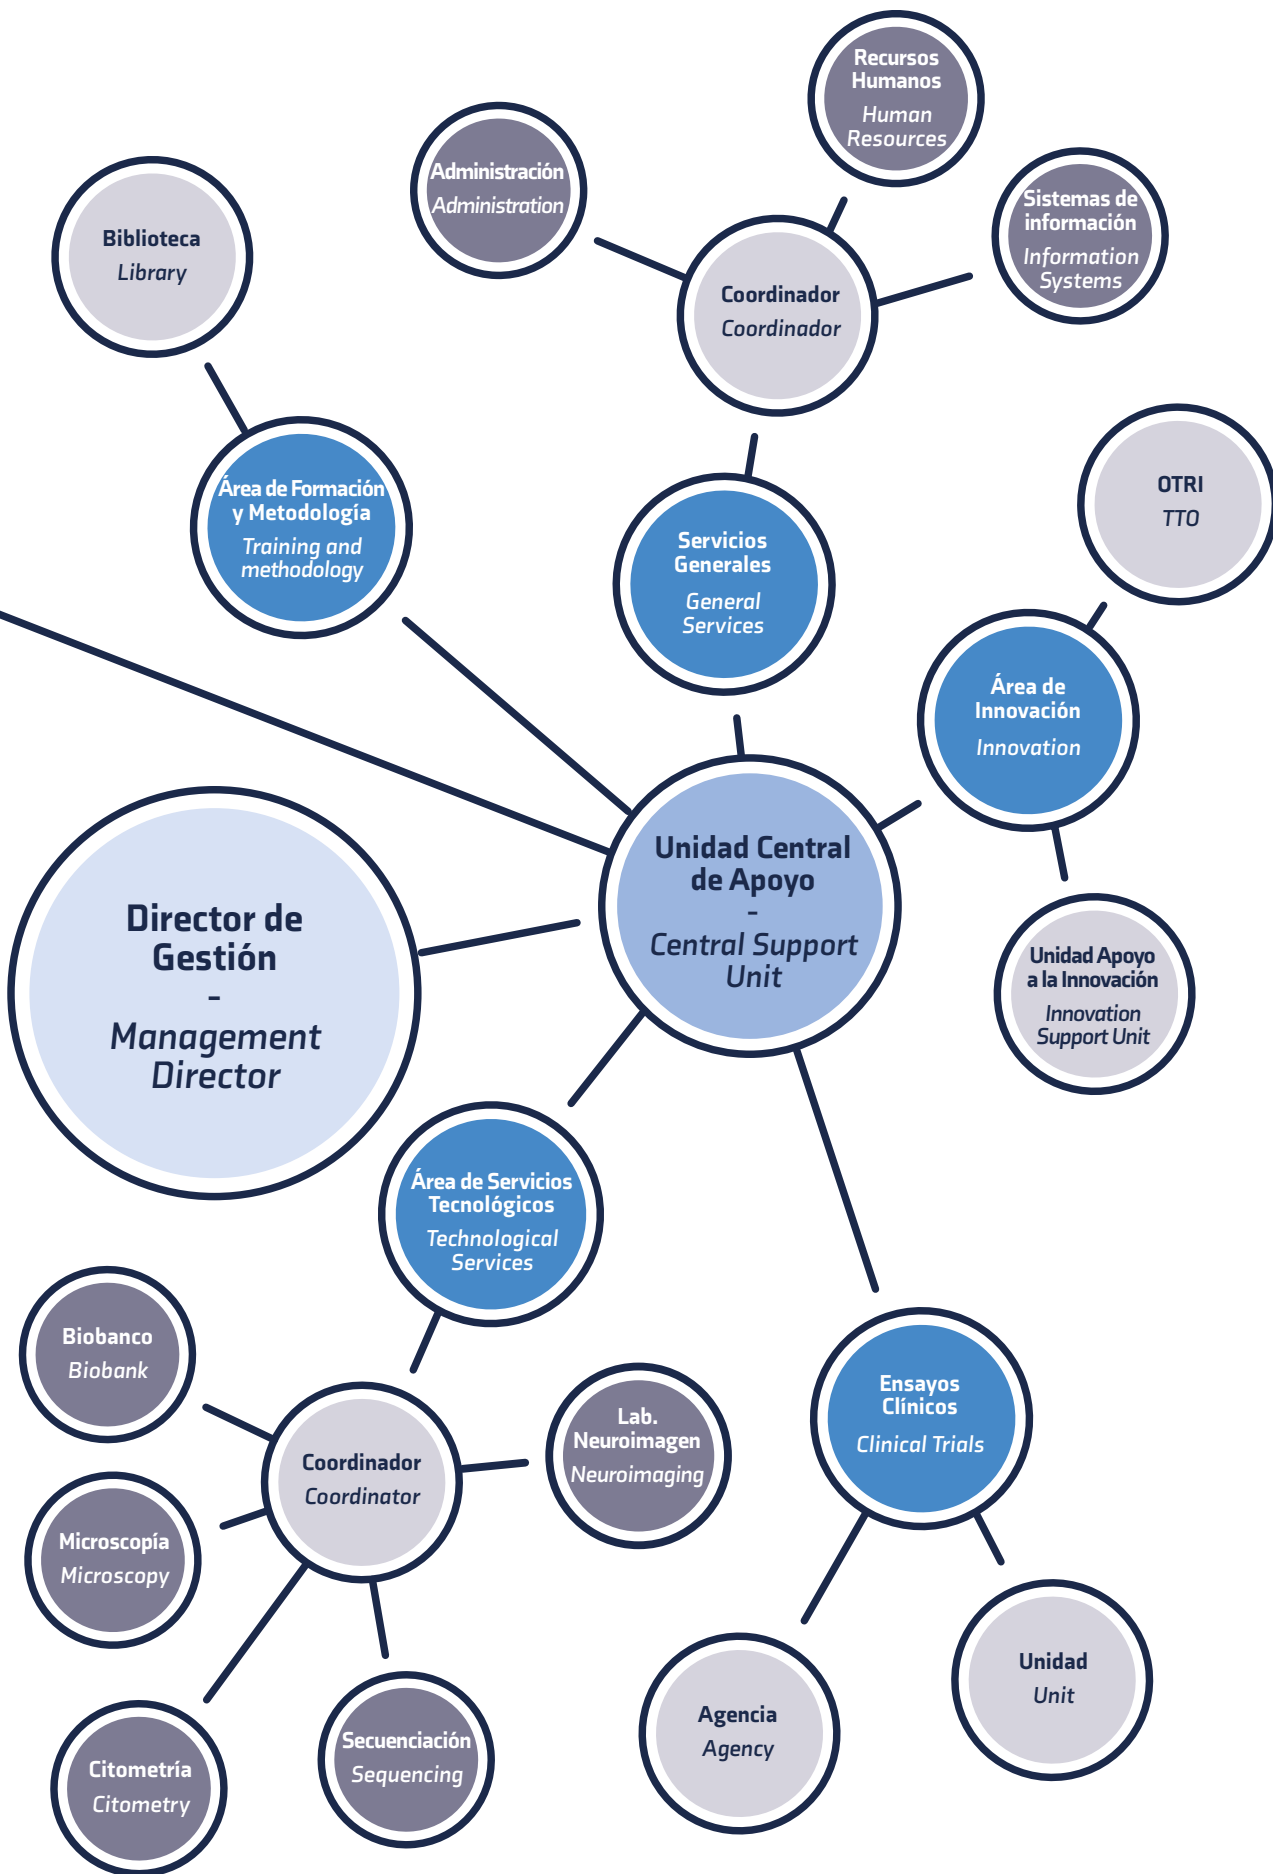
Recursos Humanos
Human Resources

Administración
Administration

Sistemas de información
Information Systems

Biblioteca
Library

Coordinador
Coordinador

Área de Formación y Metodología
Training and methodology

Servicios Generales
General Services

OTRI
TTO

Área de Innovación
Innovation

Unidad Central de Apoyo
-
Central Support Unit

Director de Gestión
-
Management Director

Unidad Apoyo a la Innovación
Innovation Support Unit

Área de Servicios Tecnológicos
Technological Services

Biobanco
Biobank

Ensayos Clínicos
Clinical Trials

Lab. Neuroimagen
Neuroimaging

Coordinador
Coordinator

Microscopía
Microscopy

Unidad
Unit

Agencia
Agency

Secuenciación
Sequencing

Citometría
Citometry